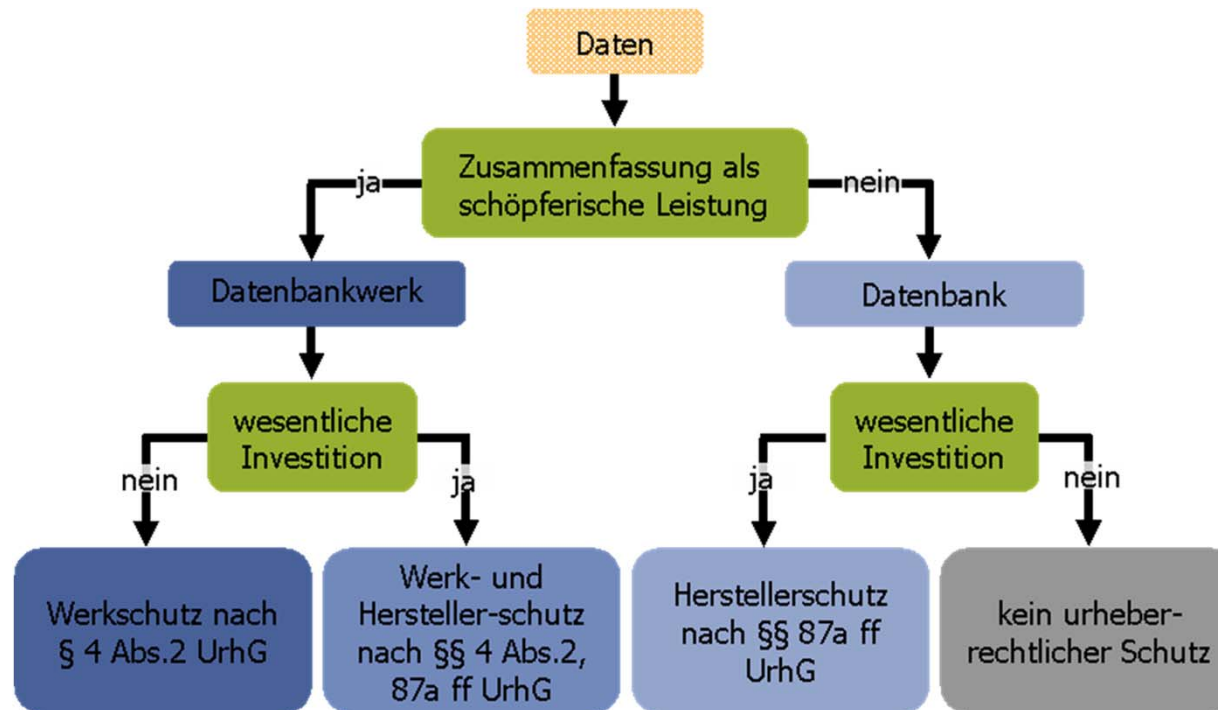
Daten

Zusammenfassung als schöpferische Leistung

ja

nein

Datenbankwerk

Datenbank

wesentliche Investition

nein

ja

wesentliche Investition

ja

nein

Werkschutz nach § 4 Abs.2 UrhG

Werk- und Hersteller-schutz nach §§ 4 Abs.2, 87a ff UrhG

Herstellerschutz nach §§ 87a ff UrhG

kein urheber-rechtlicher Schutz